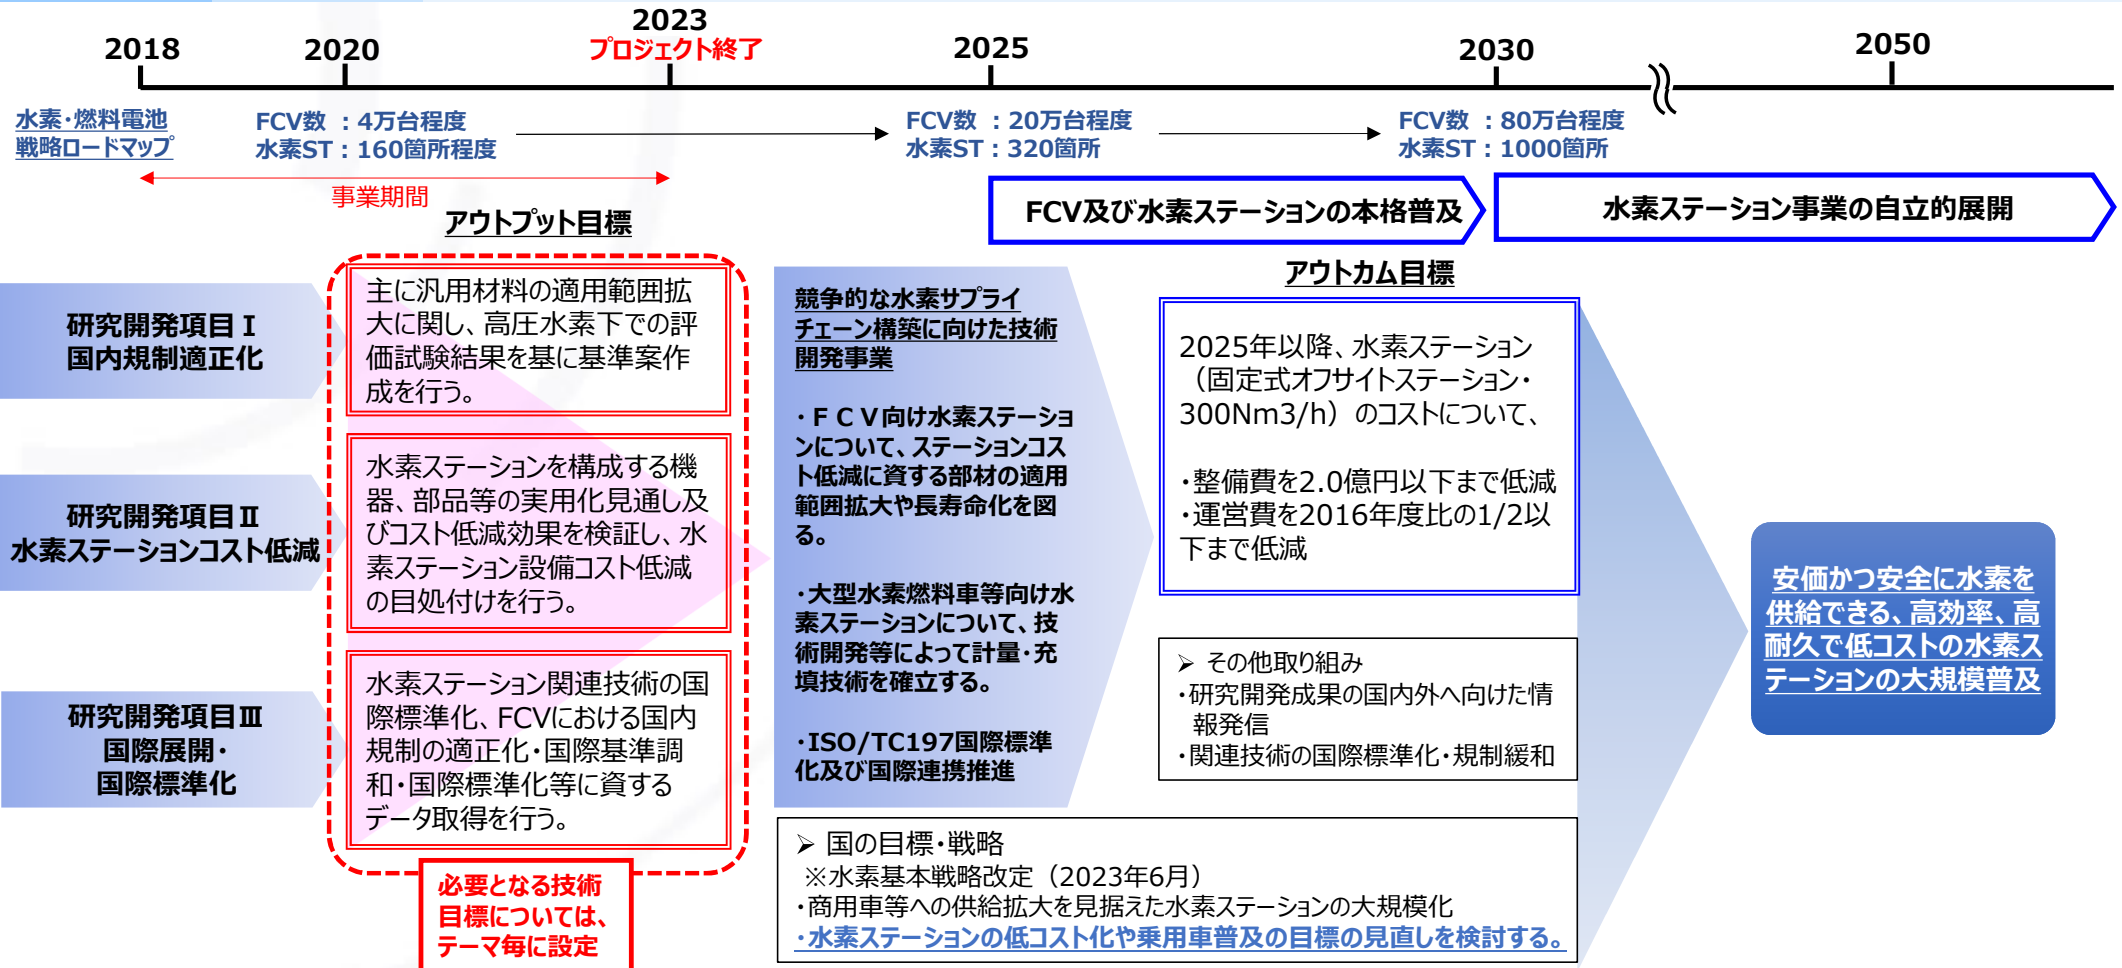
2018

2020

2023
プロジェクト終了

2025

2030

2050

水素･燃料電池戦略ロードマップ

FCV数 ：4万台程度
水素ST：160箇所程度

FCV数 ：20万台程度
水素ST：320箇所

FCV数 ：80万台程度
水素ST：1000箇所

事業期間

FCV及び水素ステーションの本格普及

水素ステーション事業の自立的展開

アウトプット目標

研究開発項目Ⅰ
国内規制適正化

主に汎用材料の適用範囲拡大に関し、高圧水素下での評価試験結果を基に基準案作成を行う。

研究開発項目Ⅱ
水素ステーションコスト低減

水素ステーションを構成する機器、部品等の実用化見通し及びコスト低減効果を検証し、水素ステーション設備コスト低減の目処付けを行う。

研究開発項目Ⅲ
国際展開・
国際標準化

水素ステーション関連技術の国際標準化、FCVにおける国内規制の適正化・国際基準調和・国際標準化等に資するデータ取得を行う。

必要となる技術目標については、テーマ毎に設定

競争的な水素サプライチェーン構築に向けた技術開発事業

・ＦＣＶ向け水素ステーションについて、ステーションコスト低減に資する部材の適用範囲拡大や長寿命化を図る。

・大型水素燃料車等向け水素ステーションについて、技術開発等によって計量・充填技術を確立する。

・ISO/TC197国際標準化及び国際連携推進

アウトカム目標

2025年以降、水素ステーション（固定式オフサイトステーション・300Nm3/h）のコストについて、

・整備費を2.0億円以下まで低減
・運営費を2016年度比の1/2以下まで低減

➢ その他取り組み
・研究開発成果の国内外へ向けた情報発信
・関連技術の国際標準化・規制緩和

安価かつ安全に水素を供給できる、高効率、高耐久で低コストの水素ステーションの大規模普及

➢ 国の目標・戦略
※水素基本戦略改定（2023年6月）
・商用車等への供給拡大を見据えた水素ステーションの大規模化
・水素ステーションの低コスト化や乗用車普及の目標の見直しを検討する。